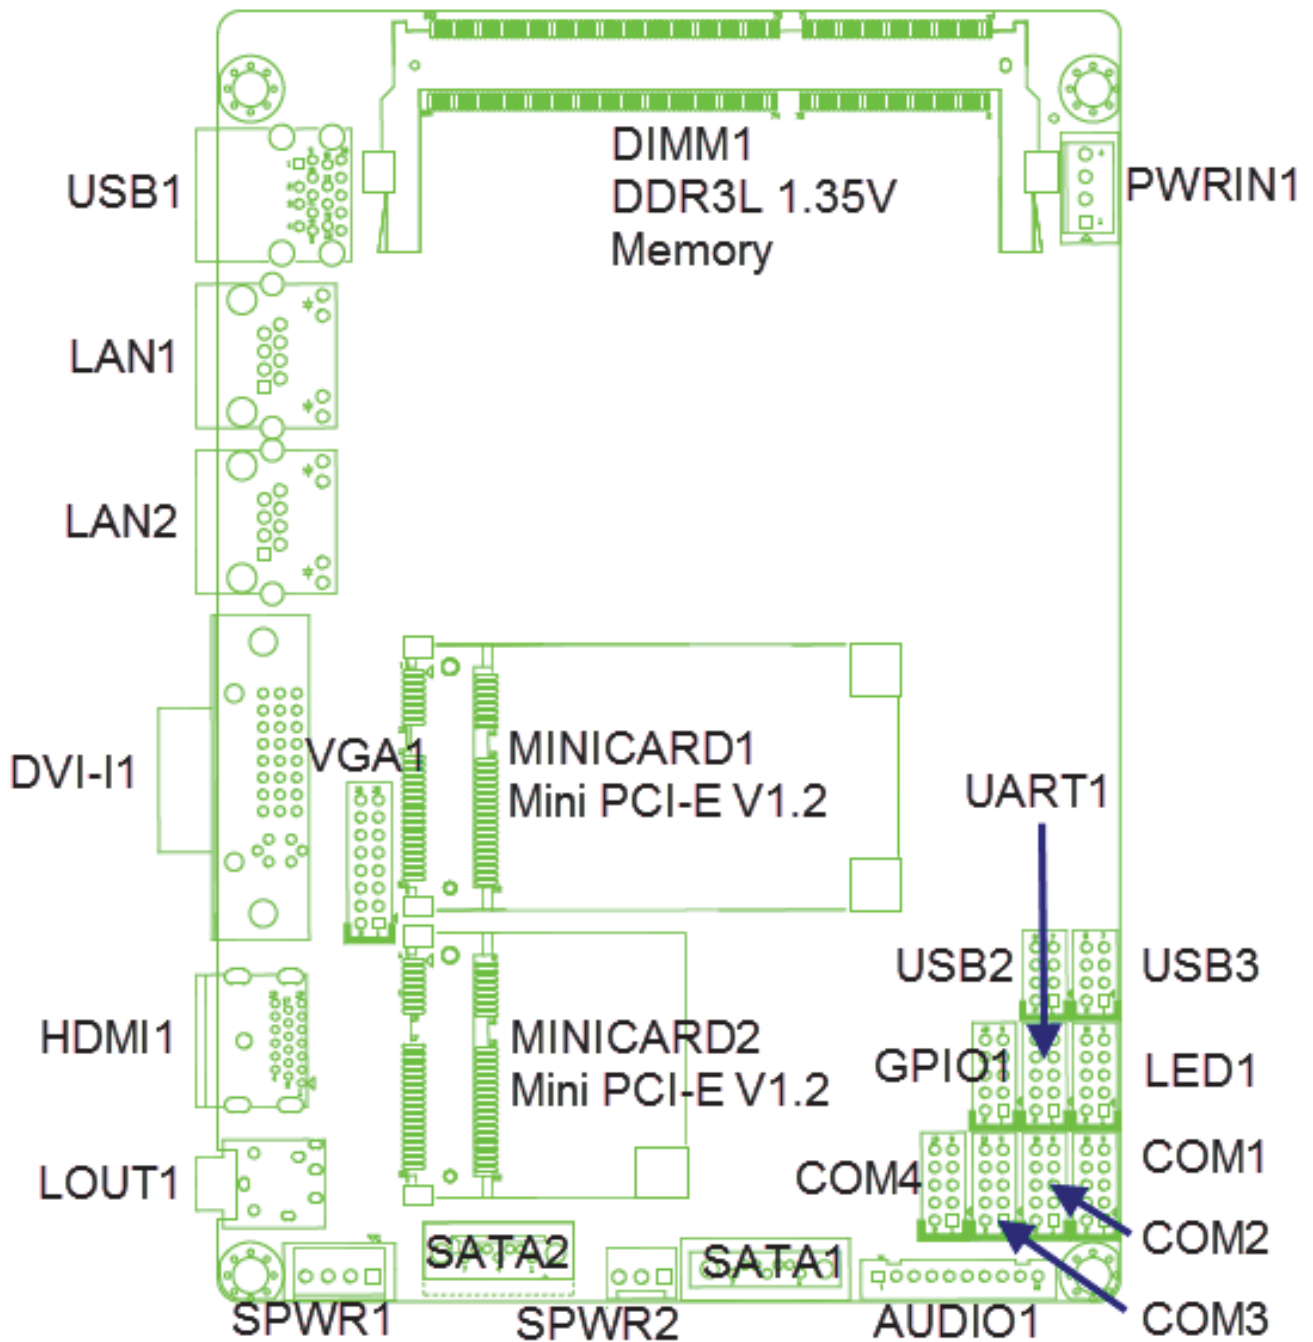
DIMM1
DDR3L 1.35V
Memory

USB1

PWRIN1

LAN1

LAN2

DVI-I1

VGA1

MINICARD1
Mini PCI-E V1.2

UART1

USB2

USB3

HDMI1

MINICARD2
Mini PCI-E V1.2

GPIO1

LED1

COM1

LOUT1

COM4

COM2

SATA2

SATA1

SPWR1

SPWR2

AUDIO1

COM3